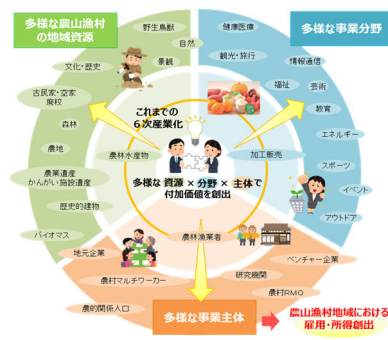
多様な農山漁村の地域資源

多様な事業分野

野生鳥獣

自然

景観

文化・歴史

古民家・空家廃校

森林

農地

農業遺産かんがい施設遺産

歴史的建物

バイオマス

健康医療

観光・旅行

福祉

情報通信

芸術

教育

エネルギー

スポーツ

イベント

アウトドア

これまでの6次産業化

農林水産物

加工販売

多様な資源×分野×主体で付加価値を創出

農林漁業者

地元企業

農村マルチワーカー

関係人口

研究機関

ベンチャー企業

農村RMO

多様な事業主体

農山漁村地域における雇用・所得創出